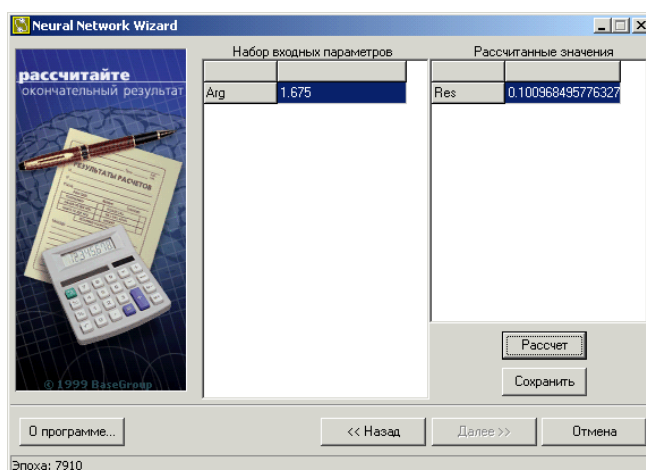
Neural Network Wizard

рассчитайте
окончательный результат

РЕЗУЛЬТАТЫ РАСЧЕТОВ

© 1999 BaseGroup

Набор входных параметров

| | |
|---|---|
| Arg | 1.675 |

Рассчитанные значения

| | |
|---|---|
| Res | 0.100968495776327 |

Рассчет

Сохранить

О программе...

<< Назад

Далее >>

Отмена

Эпоха: 7910